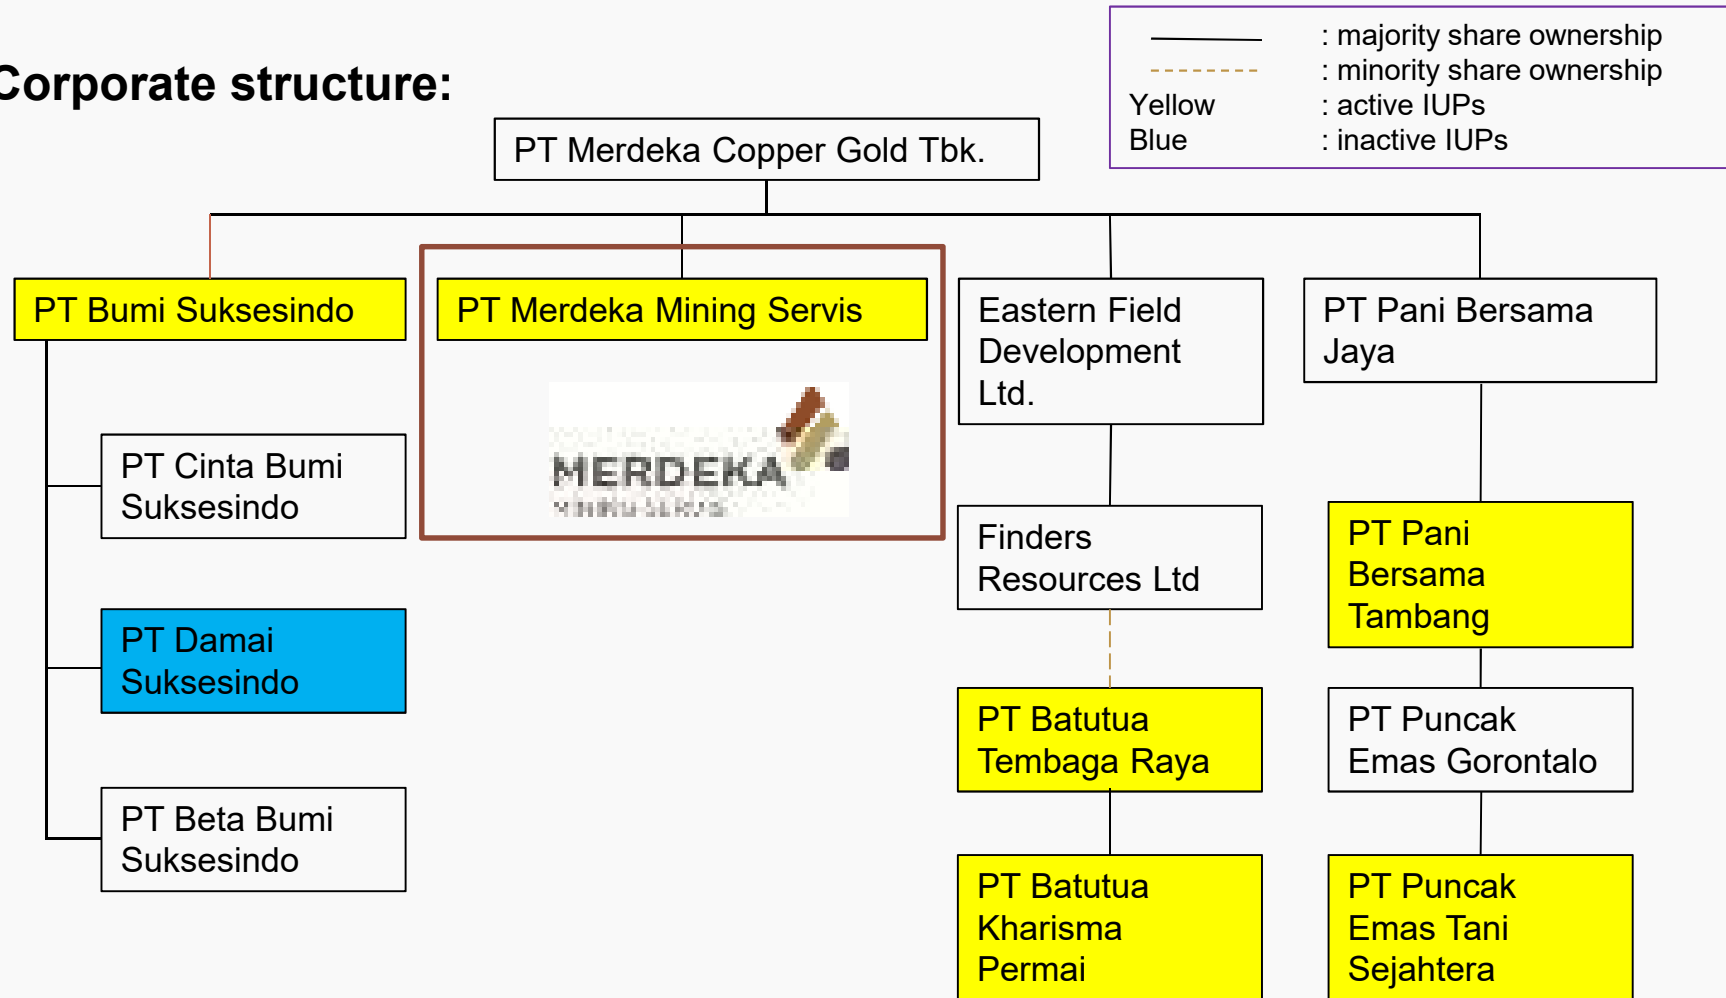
Corporate structure:

: majority share ownership
: minority share ownership
Yellow : active IUPs
Blue : inactive IUPs

PT Merdeka Copper Gold Tbk.

PT Bumi Suksesindo

PT Merdeka Mining Servis

MERDEKA
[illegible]

Eastern Field Development Ltd.

PT Pani Bersama Jaya

PT Cinta Bumi Suksesindo

PT Damai Suksesindo

PT Beta Bumi Suksesindo

Finders Resources Ltd

PT Batutua Tembaga Raya

PT Batutua Kharisma Permai

PT Pani Bersama Tambang

PT Puncak Emas Gorontalo

PT Puncak Emas Tani Sejahtera